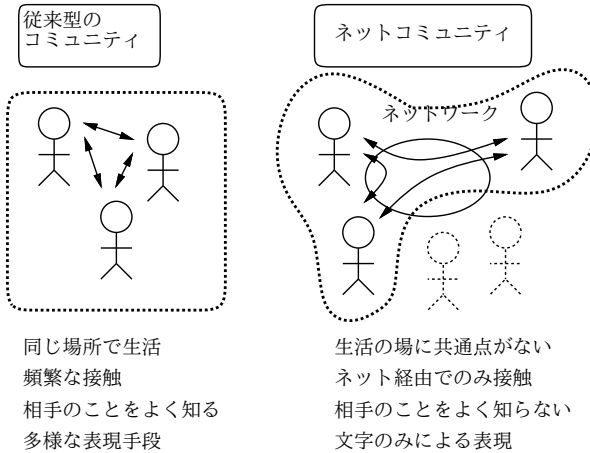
従来型の
コミュニティ

ネットコミュニティ

ネットワーク

同じ場所で生活
頻繁な接触
相手のことをよく知る
多様な表現手段

生活の場に共通点がない
ネット経由でのみ接触
相手のことをよく知らない
文字のみによる表現